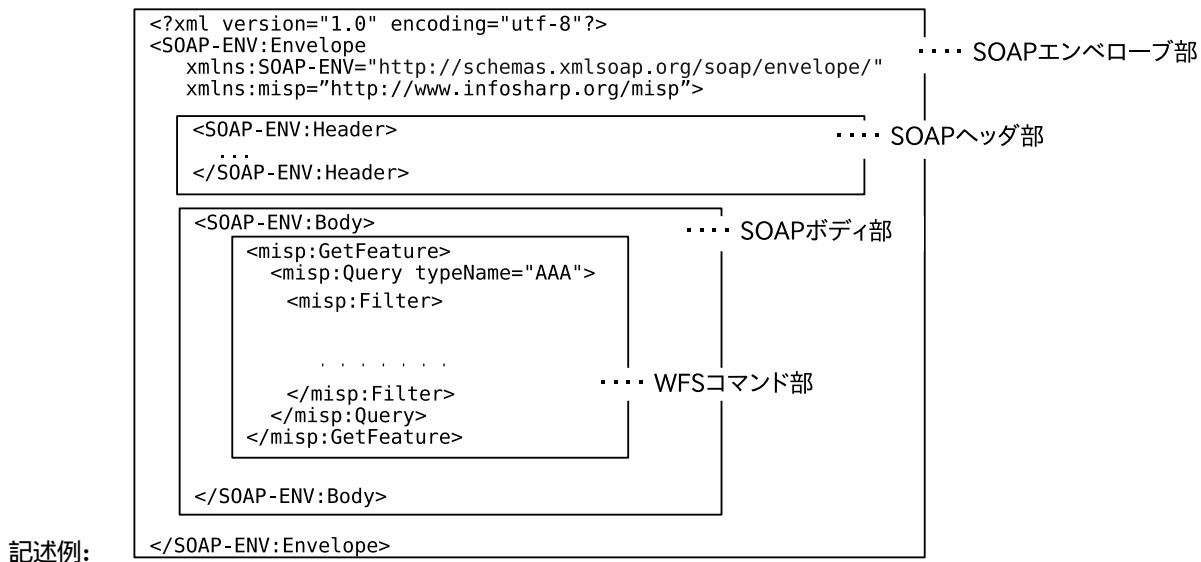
<?xml version="1.0" encoding="utf-8"?>
<SOAP-ENV:Envelope
xmlns:SOAP-ENV="http://schemas.xmlsoap.org/soap/envelope/"
xmlns:misp="http://www.infosharp.org/misp">

・・・・SOAPエンベロープ部

<SOAP-ENV:Header>
...
</SOAP-ENV:Header>

・・・・SOAPヘッダ部

<SOAP-ENV:Body>

・・・・SOAPボディ部

<misp:GetFeature>
<misp:Query typeName="AAA">
<misp:Filter>

・・・・・・・

</misp:Filter>
</misp:Query>
</misp:GetFeature>

・・・・WFSコマンド部

</SOAP-ENV:Body>

記述例:

</SOAP-ENV:Envelope>